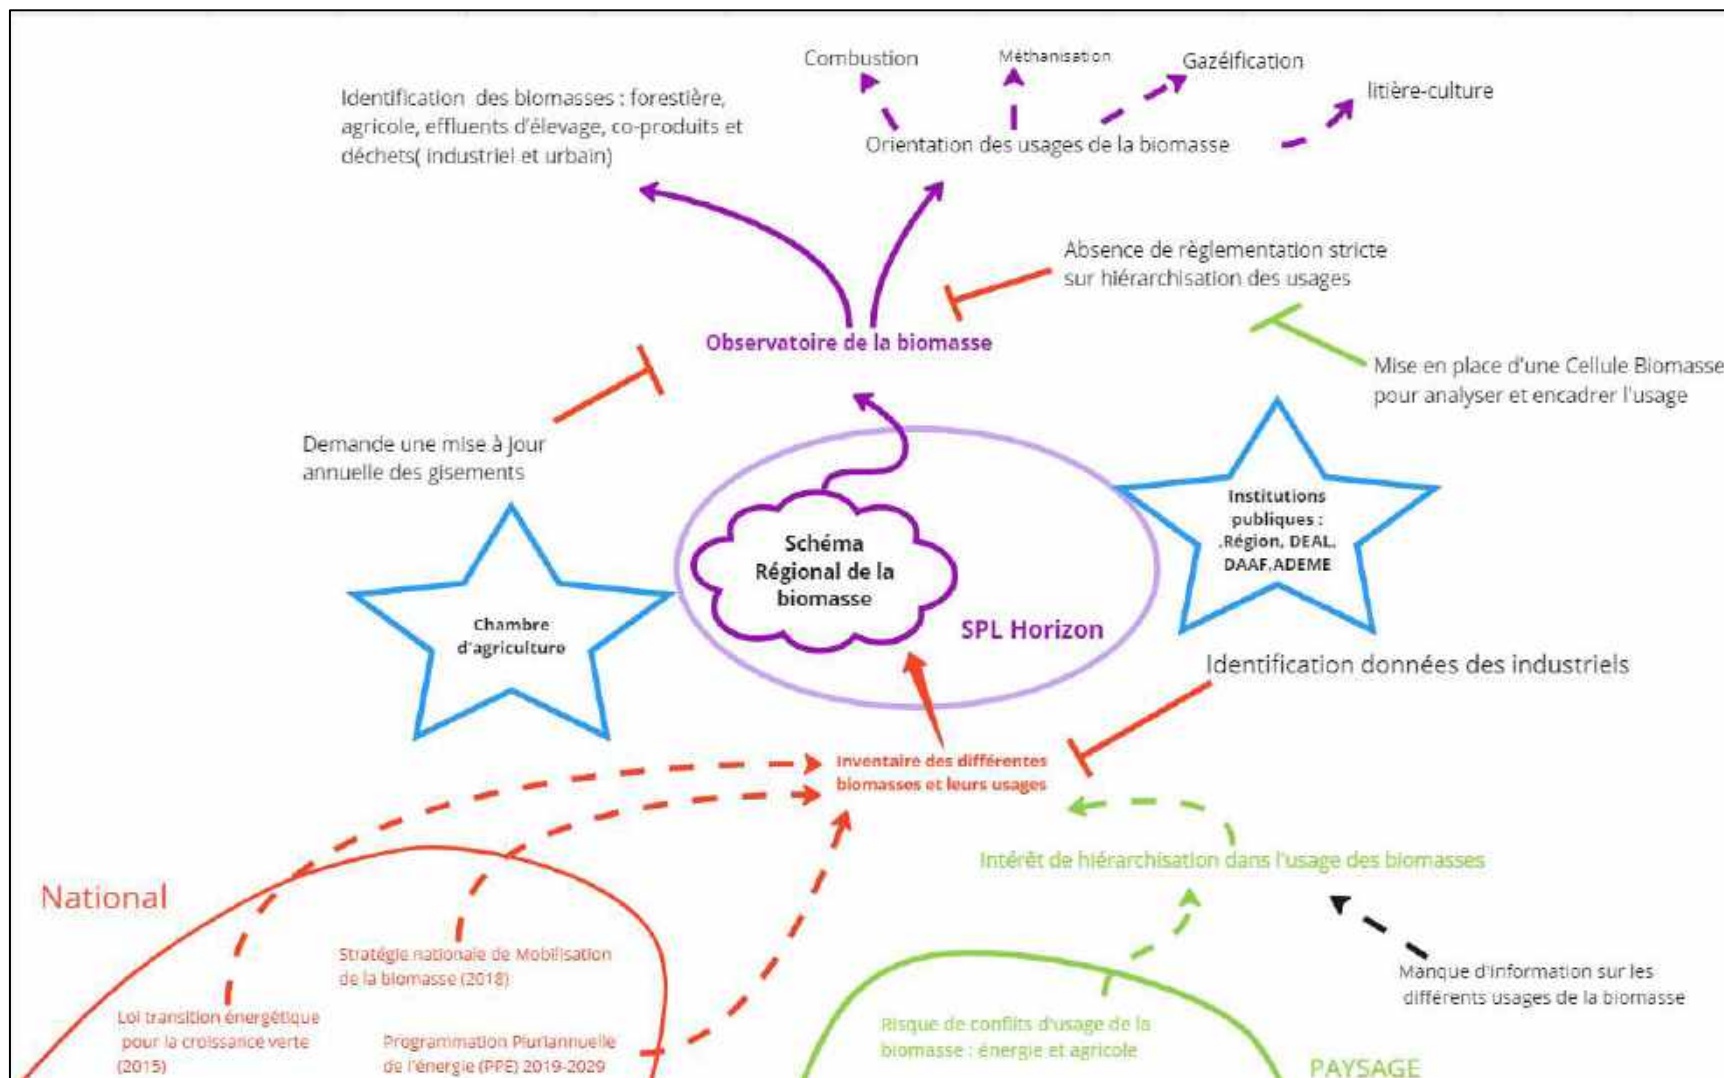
Combustion

Méthanisation

Gazéification

litière-culture

Identification des biomasses : forestière, agricole, effluents d'élevage, co-produits et déchets( industriel et urbain)

Orientation des usages de la biomasse

Absence de règlementation stricte sur hiérarchisation des usages

Observatoire de la biomasse

Mise en place d'une Cellule Biomasse pour analyser et encadrer l'usage

Demande une mise à jour annuelle des gisements

Schéma Régional de la biomasse

Institutions publiques : .Région, DEAL, DAAF,ADEME

Chambre d'agriculture

SPL Horizon

Identification données des industriels

Inventaire des différentes biomasses et leurs usages

Intérêt de hiérarchisation dans l'usage des biomasses

National

Stratégie nationale de Mobilisation de la biomasse (2018)

Manque d'information sur les différents usages de la biomasse

Loi transition énergétique pour la croissance verte (2015)

Programmation Pluriannuelle de l'énergie (PPE) 2019-2029

Risque de conflits d'usage de la biomasse : énergie et agricole

PAYSAGE